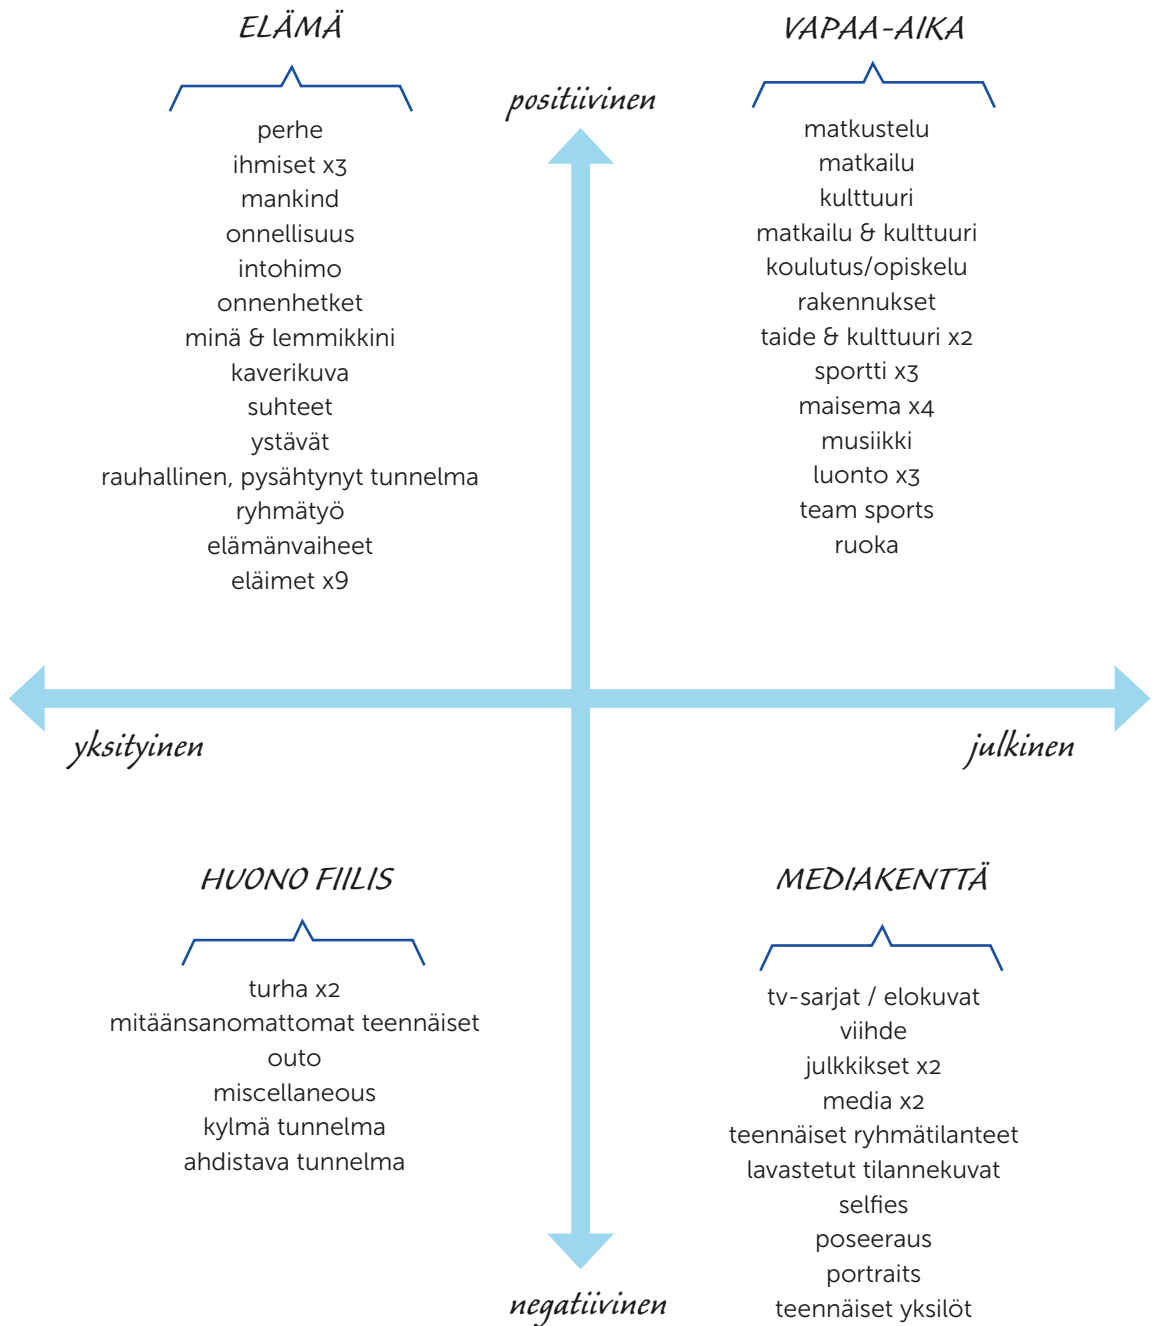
ELÄMÄ

perhe
ihmiset x3
mankind
onnellisuus
intohimo
onnenhetket
minä & lemmikkini
kaverikuva
suhteet
ystävät
rauhallinen, pysähtynyt tunnelma
ryhmätyö
elämänvaiheet
eläimet x9

positiivinen

VAPAA-AIKA

matkustelu
matkailu
kulttuuri
matkailu & kulttuuri
koulutus/opiskelu
rakennukset
taide & kulttuuri x2
sportti x3
maisema x4
musiikki
luonto x3
team sports
ruoka

yksityinen

julkinen

HUONO FIILIS

turha x2
mitäänsanomattomat teennäiset
outo
miscellaneous
kylmä tunnelma
ahdistava tunnelma

MEDIAKENTTÄ

tv-sarjat / elokuvat
viihde
julkkikset x2
media x2
teennäiset ryhmätilanteet
lavastetut tilannekuvat
selfies
poseeraus
portraits
teennäiset yksilöt

negatiivinen